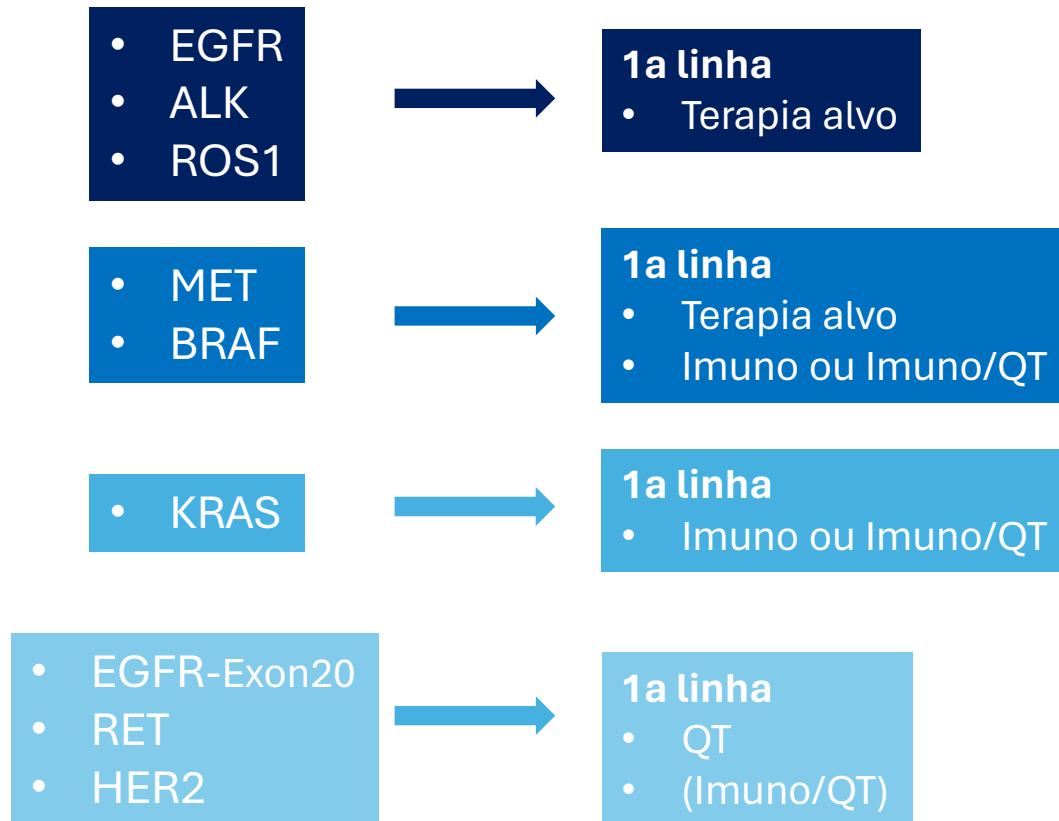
- EGFR
- ALK
- ROS1

**1a linha**
- Terapia alvo

- MET
- BRAF

**1a linha**
- Terapia alvo
- Imuno ou Imuno/QT

- KRAS

**1a linha**
- Imuno ou Imuno/QT

- EGFR-Exon20
- RET
- HER2

**1a linha**
- QT
- (Imuno/QT)